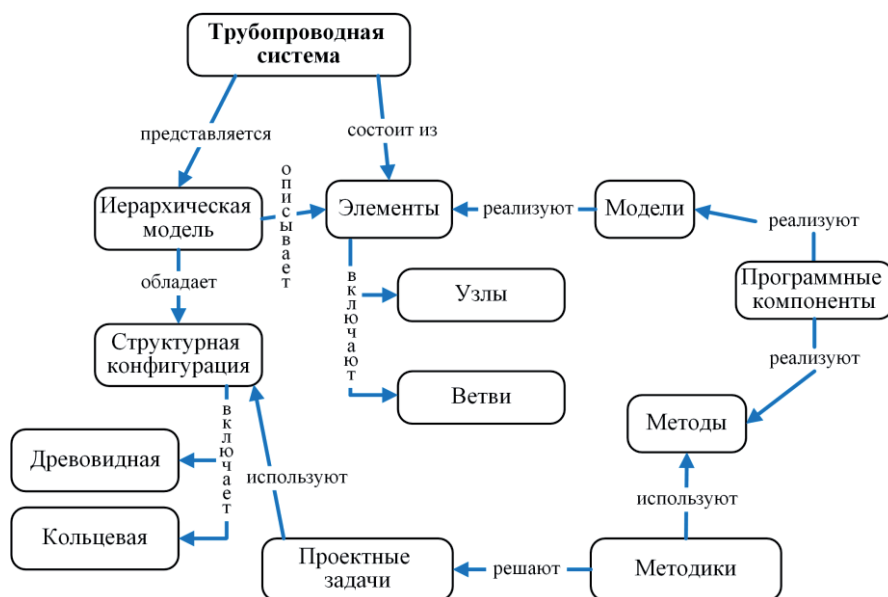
Трубопроводная система

представляется

состоит из

Иерархическая модель

описывает

Элементы

реализуют

Модели

реализуют

обладает

включают

Узлы

Программные компоненты

Структурная конфигурация

Ветви

реализуют

включает

Методы

Древовидная

используют

используют

Кольцевая

Проектные задачи

решают

Методики